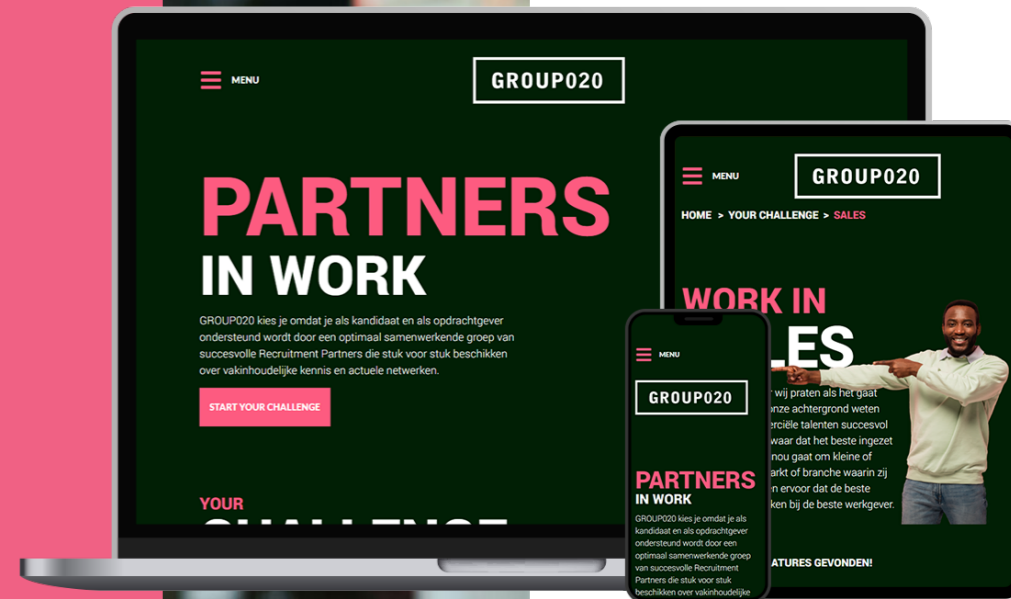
MENU

GROUP020

PARTNERS
IN WORK

GROUP020 kies je omdat je als kandidaat en als opdrachtgever ondersteund wordt door een optimaal samenwerkende groep van succesvolle Recruitment Partners die stuk voor stuk beschikken over vakinhoudelijke kennis en actuele netwerken.

START YOUR CHALLENGE

YOUR
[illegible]

MENU

GROUP020

HOME > YOUR CHALLENGE > SALES

WORK IN
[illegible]LES

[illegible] wij praten als het gaat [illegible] onze achtergrond weten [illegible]erciële talenten succesvol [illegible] waar dat het beste ingezet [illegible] nou gaat om kleine of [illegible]arkt of branche waarin zij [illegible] ervoor dat de beste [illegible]en bij de beste werkgever.

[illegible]ATURES GEVONDEN!

MENU

GROUP020

PARTNERS
IN WORK

GROUP020 kies je omdat je als kandidaat en als opdrachtgever ondersteund wordt door een optimaal samenwerkende groep van succesvolle Recruitment Partners die stuk voor stuk beschikken over vakinhoudelijke